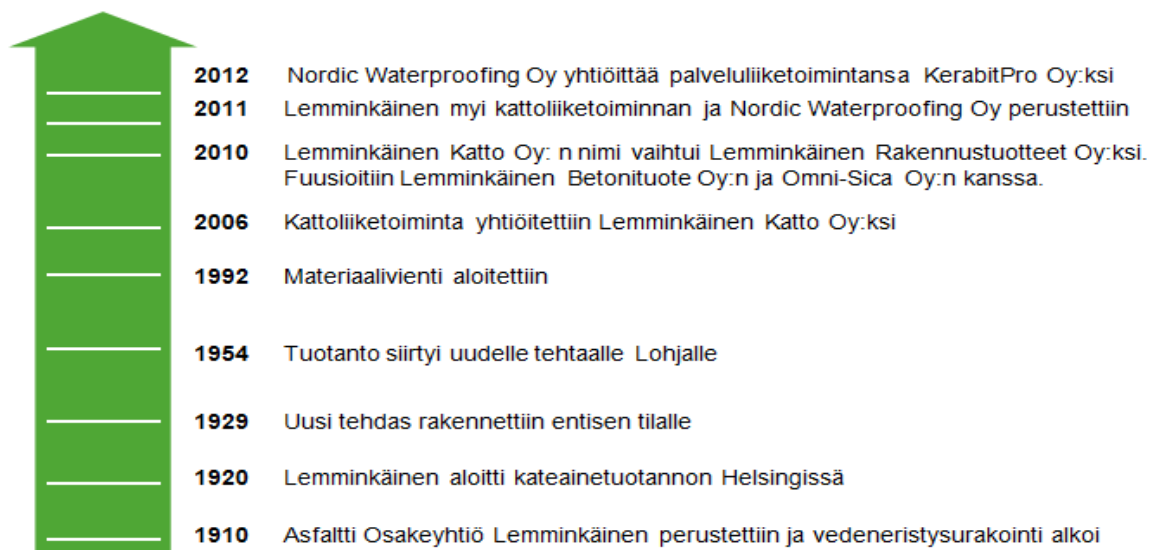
2012 Nordic Waterproofing Oy yhtiöittää palveluliiketoimintansa KerabitPro Oy:ksi

2011 Lemminkäinen myi kattoliiketoiminnan ja Nordic Waterproofing Oy perustettiin

2010 Lemminkäinen Katto Oy: n nimi vaihtui Lemminkäinen Rakennustuotteet Oy:ksi. Fuusioitiin Lemminkäinen Betonituote Oy:n ja Omni-Sica Oy:n kanssa.

2006 Kattoliiketoiminta yhtiöitettiin Lemminkäinen Katto Oy:ksi

1992 Materiaalivienti aloitettiin

1954 Tuotanto siirtyi uudelle tehtaalle Lohjalle

1929 Uusi tehdas rakennettiin entisen tilalle

1920 Lemminkäinen aloitti kateainetuotannon Helsingissä

1910 Asfaltti Osakeyhtiö Lemminkäinen perustettiin ja vedeneristysurakointi alkoi